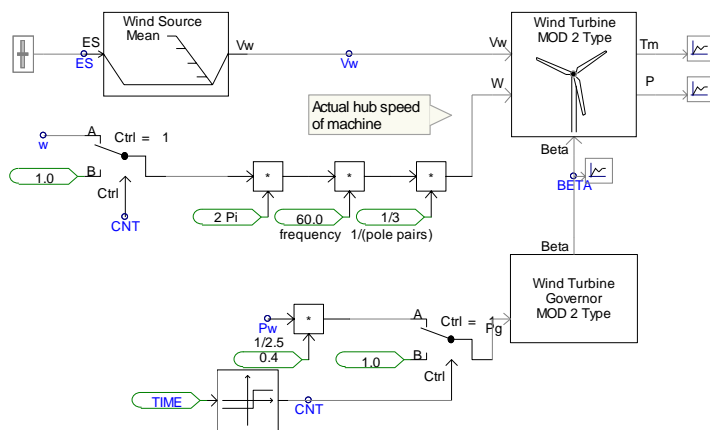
Wind Source Mean

ES

ES

Vw

Vw

Vw

W

Wind Turbine MOD 2 Type

Tm

P

Actual hub speed of machine

w

A

Ctrl = 1

1.0

B

Ctrl

CNT

*

*

*

2 Pi

60.0

frequency

1/3

1/(pole pairs)

Beta

BETA

Beta

Wind Turbine Governor MOD 2 Type

Pw

1/2.5

*

0.4

A

Ctrl = 1

Pg

1.0

B

Ctrl

TIME

CNT